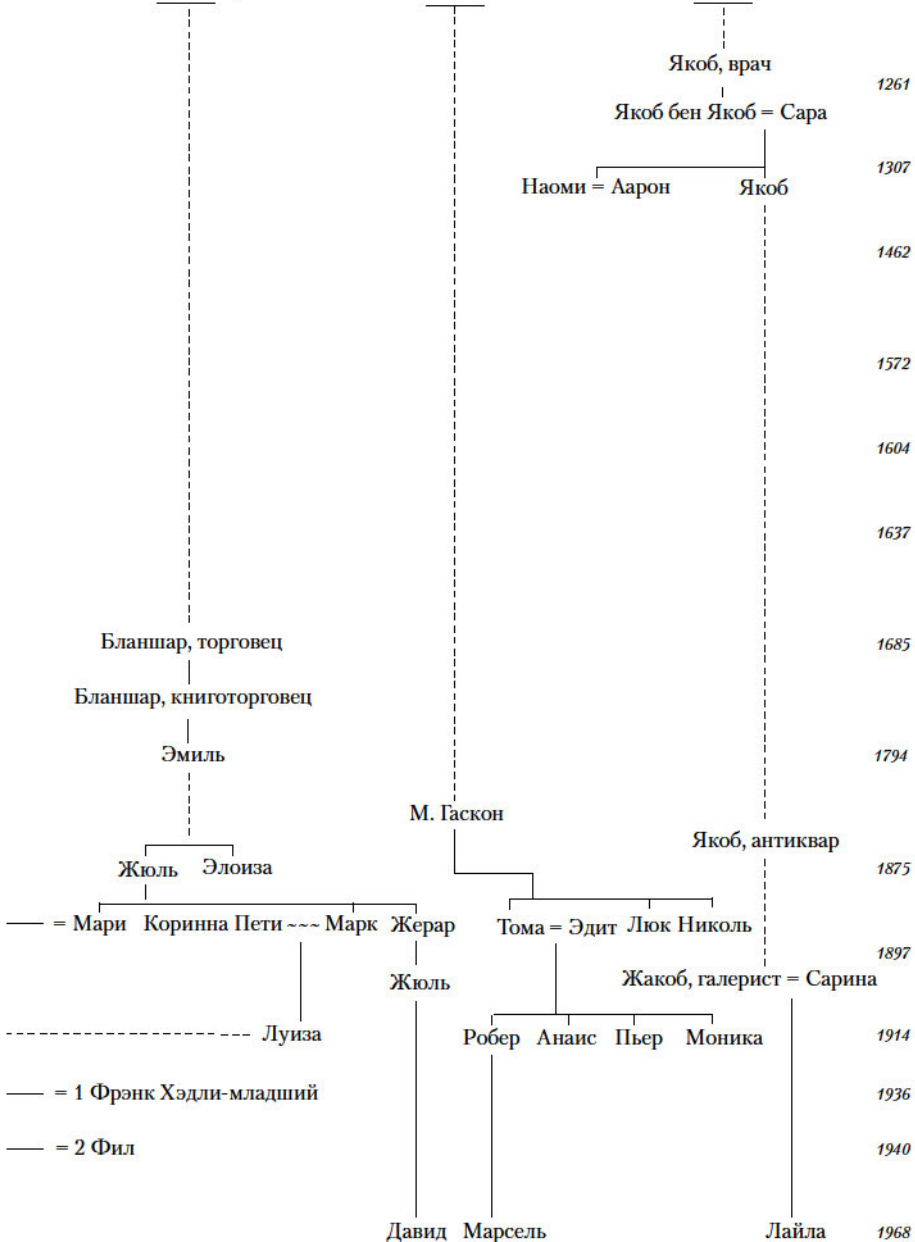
Якоб, врач
Якоб бен Якоб = Сара
Наоми = Аарон
Якоб

1261
1307
1462
1572
1604
1637

Бланшар, торговец
Бланшар, книготорговец
Эмиль
М. Гаскон
Якоб, антиквар
Жюль
Элоиза
= Мари
Коринна Пети ~~~ Марк
Жерар
Тома = Эдит
Люк
Николь
Жюль
Жакоб, галерист = Сарина
Луиза
Робер
Анаис
Пьер
Моника
= 1 Фрэнк Хэдли-младший
= 2 Фил
Давид
Марсель
Лайла

1685
1794
1875
1897
1914
1936
1940
1968